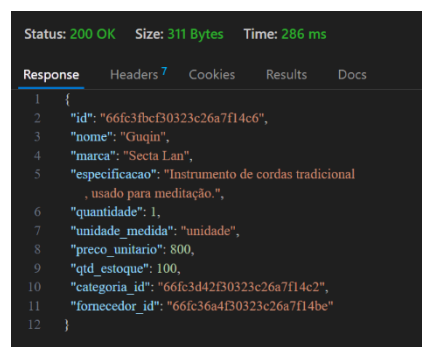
Status: 200 OK Size: 311 Bytes Time: 286 ms

Response Headers 7 Cookies Results Docs

1 {
2 "id": "66fc3fbcf30323c26a7f14c6",
3 "nome": "Guqin",
4 "marca": "Secta Lan",
5 "especificacao": "Instrumento de cordas tradicional , usado para meditação.",
6 "quantidade": 1,
7 "unidade_medida": "unidade",
8 "preco_unitario": 800,
9 "qtd_estoque": 100,
10 "categoria_id": "66fc3d42f30323c26a7f14c2",
11 "fornecedor_id": "66fc36a4f30323c26a7f14be"
12 }